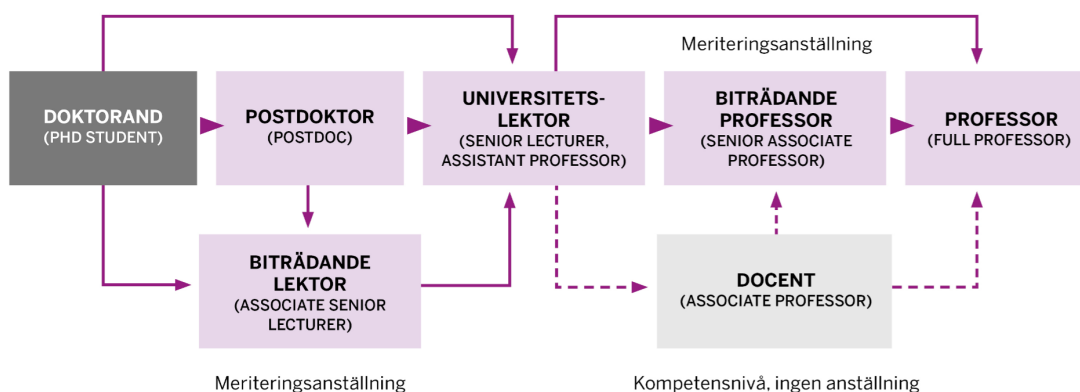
Meriteringsanställning

DOKTORAND
(PHD STUDENT)

POSTDOKTOR
(POSTDOC)

UNIVERSITETS-
LEKTOR
(SENIOR LECTURER,
ASSISTANT PROFESSOR)

BITRÄDANDE
PROFESSOR
(SENIOR ASSOCIATE
PROFESSOR)

PROFESSOR
(FULL PROFESSOR)

BITRÄDANDE
LEKTOR
(ASSOCIATE SENIOR
LECTURER)

DOCENT
(ASSOCIATE PROFESSOR)

Meriteringsanställning

Kompetensnivå, ingen anställning